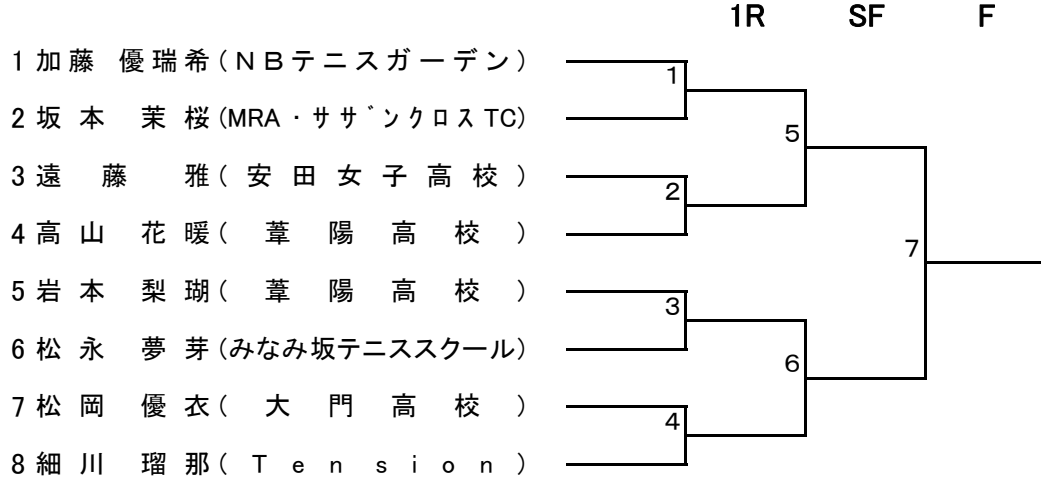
1R SF F

1 加藤 優瑞希（ＮＢテニスガーデン）
2 坂本 茉桜(MRA・ササ゛ンクロス TC)
3 遠藤 雅（安田女子高校）
4 高山 花暖（葦陽高校）
5 岩本 梨瑚（葦陽高校）
6 松永 夢芽(みなみ坂テニススクール)
7 松岡 優衣（大門高校）
8 細川 瑠那（Ｔｅｎｓｉｏｎ）

1
2
3
4
5
6
7